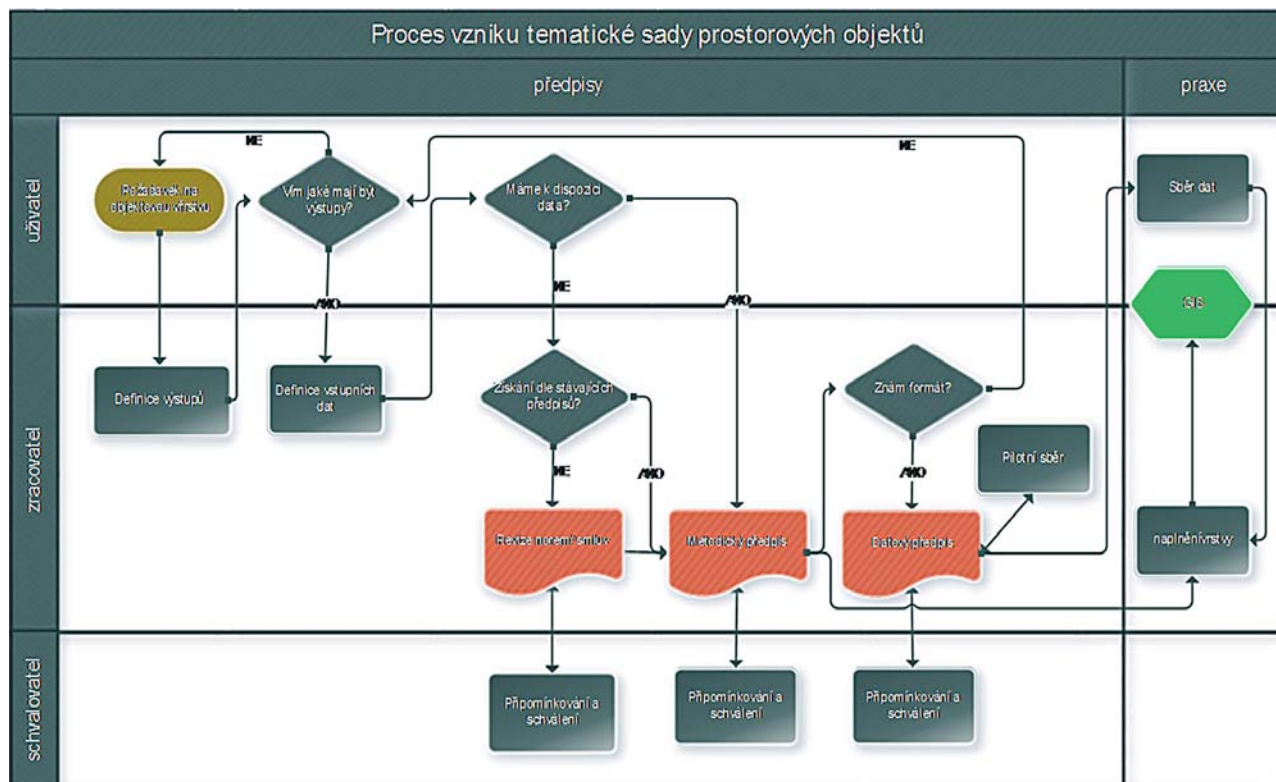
Proces vzniku tematické sady prostorových objektů

předpisy

praxe

uživatel

zracovatel

schvalovatel

Požadavek na objektovou vrstvu

NE

Vím jaké mají být výstupy?

ANO

Definice výstupů

Definice vstupních dat

Máme k dispozici data?

NE

NE

ANO

Získání dle stávajících předpisů?

NE

ANO

Revize normem smluv

Metodický předpis

Znám formát?

ANO

Datový předpis

Pilotní sběr

Sběr dat

GIS

naplnění vrstvy

Připomínkování a schválení

Připomínkování a schválení

Připomínkování a schválení